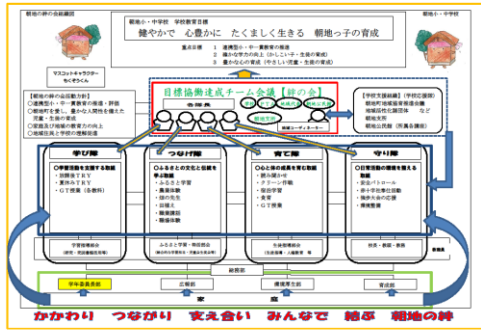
朝地の絆の全体構想

朝地小・中学校

朝地小・中学校　学校教育目標

健やかで　心豊かに　たくましく生きる　朝地っ子の育成

重点目標
1　連携型小・中一貫教育の推進
2　確かな学力の向上（かしこい子・生徒の育成）
3　豊かな心の育成（やさしい児童・生徒の育成）

マスコットキャラクター
ちくぎりくん

【朝地の絆の基盤的取組】
○連携型小・中一貫教育の推進・評価
○郷土を愛し、豊かな人間性を備えた児童・生徒の育成
○家庭及び地域の教育力の向上
○地域住民と学校の理解促進

目標協働達成チーム会議【絆の会】

各部長

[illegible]

地域コーディネーター

【学校支援組織】（学校応援団）
朝地町地域協育推進会議
朝地地区社会福祉協議会　など
朝地支所
朝地公民館（所属各団体）

学び隊

つなげ隊

育て隊

守り隊

○学習活動を支援する取組
・技能向上TRY
・夏休みTRY
・GT授業（各教科）

○ふるさとの文化と伝統を学ぶ取組
・ふるさと学習
・職業講話
・地域行事
・お祭り
・職業調査
・職業体験

○心と体の成長を育む取組
・読み聞かせ
・クリーン作戦
・保育学習
・食育
・GT授業

○日常活動の環境を護える取組
・安全パトロール
・赤十字救急法講習
・地域の清掃
・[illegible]

学習指導部会
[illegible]

ふるさと学習・特別部会
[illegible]

生徒指導部会
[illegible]

防災・保健・食育
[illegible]

総務部

学年委員長会

広報部

環境整備部

育成部

家庭

かかわり　つながり　支え合い　みんなで　結ぶ　朝地の絆